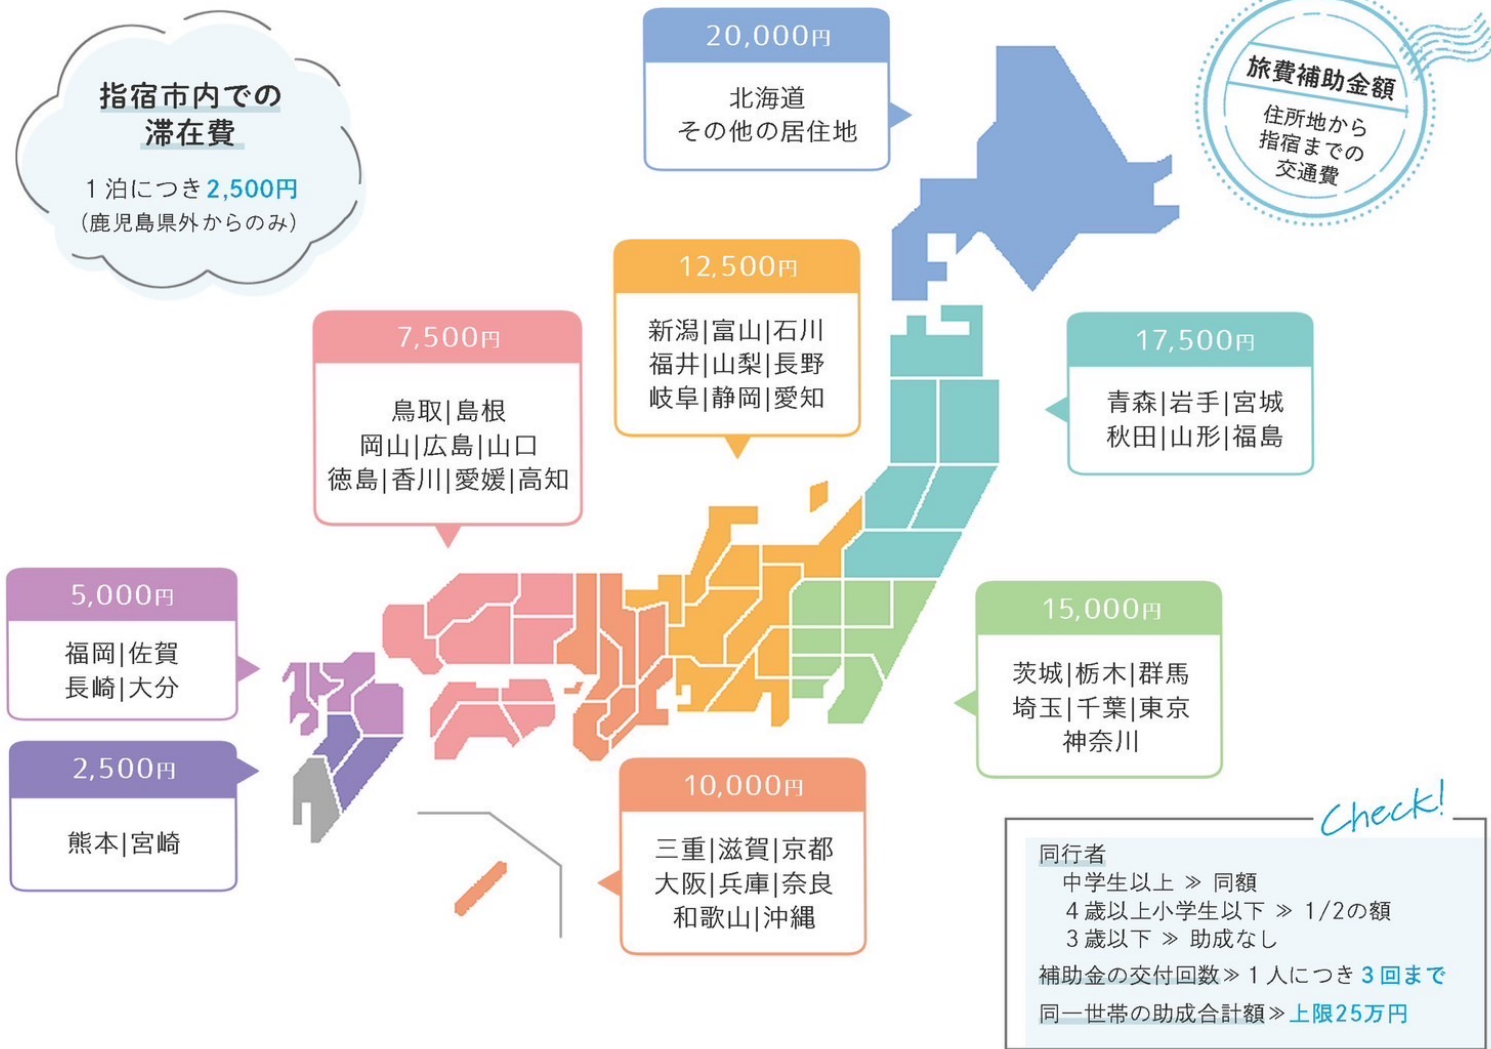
指宿市内での
滞在費

1泊につき2,500円
（鹿児島県外からのみ）

20,000円
北海道
その他の居住地

旅費補助金額
住所地から
指宿までの
交通費

12,500円
新潟|富山|石川
福井|山梨|長野
岐阜|静岡|愛知

7,500円
鳥取|島根
岡山|広島|山口
徳島|香川|愛媛|高知

17,500円
青森|岩手|宮城
秋田|山形|福島

5,000円
福岡|佐賀
長崎|大分

2,500円
熊本|宮崎

15,000円
茨城|栃木|群馬
埼玉|千葉|東京
神奈川

10,000円
三重|滋賀|京都
大阪|兵庫|奈良
和歌山|沖縄

Check!
同行者
中学生以上 ≫ 同額
4歳以上小学生以下 ≫ 1/2の額
3歳以下 ≫ 助成なし
補助金の交付回数≫1人につき3回まで
同一世帯の助成合計額≫上限25万円